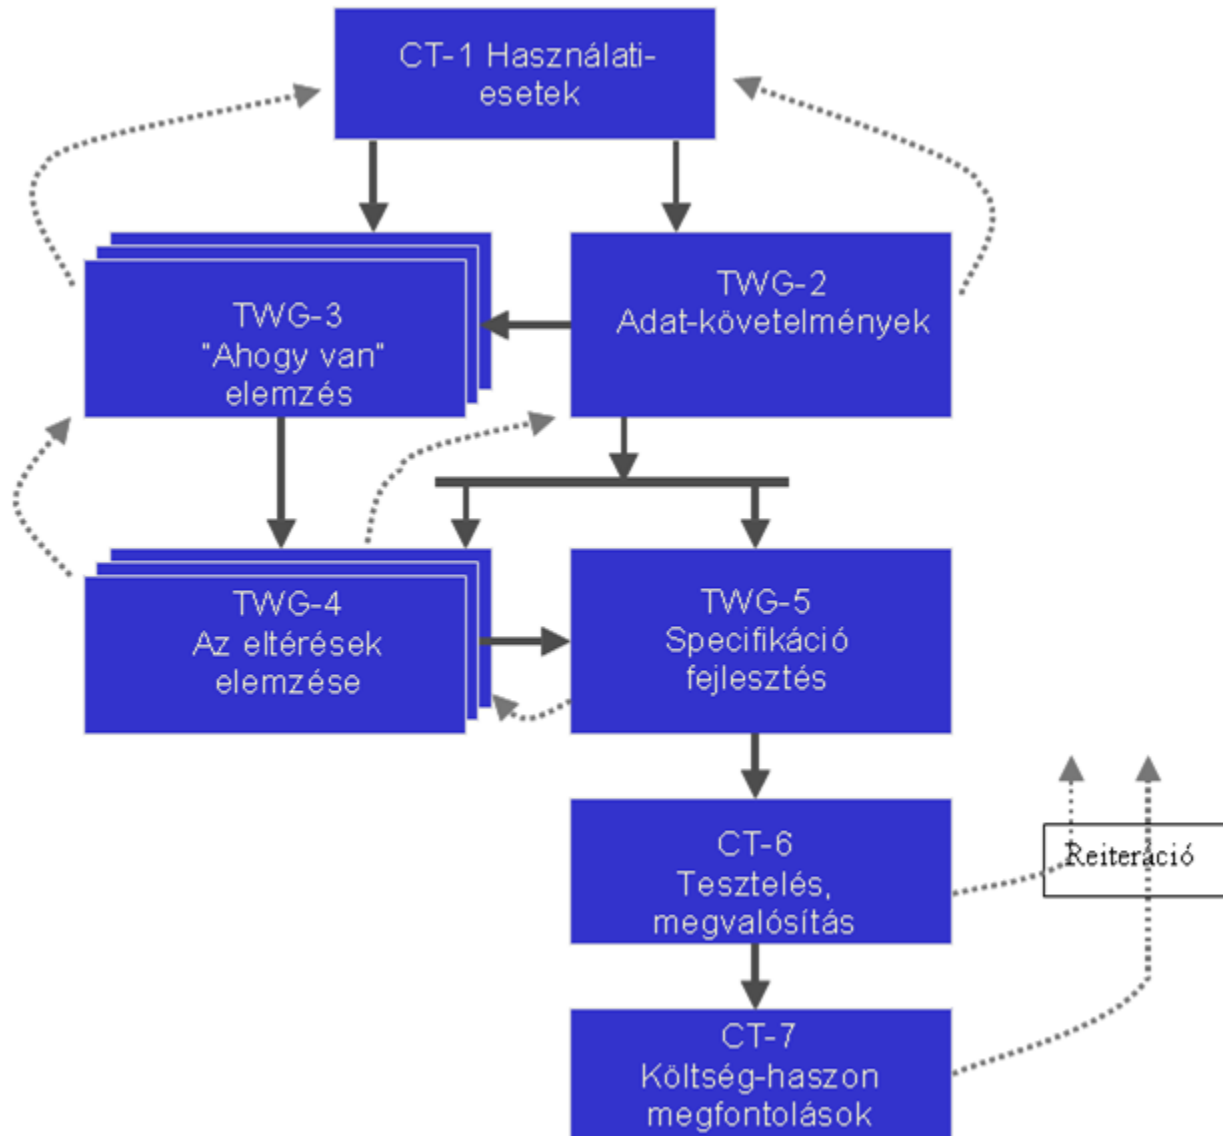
CT-1 Használati-esetek

TWG-3
"Ahogy van"
elemzés

TWG-2
Adat-követelmények

TWG-4
Az eltérések
elemzése

TWG-5
Specifikáció
fejlesztés

CT-6
Tesztelés,
megvalósítás

Reiteráció

CT-7
Költség-haszon
megfontolások